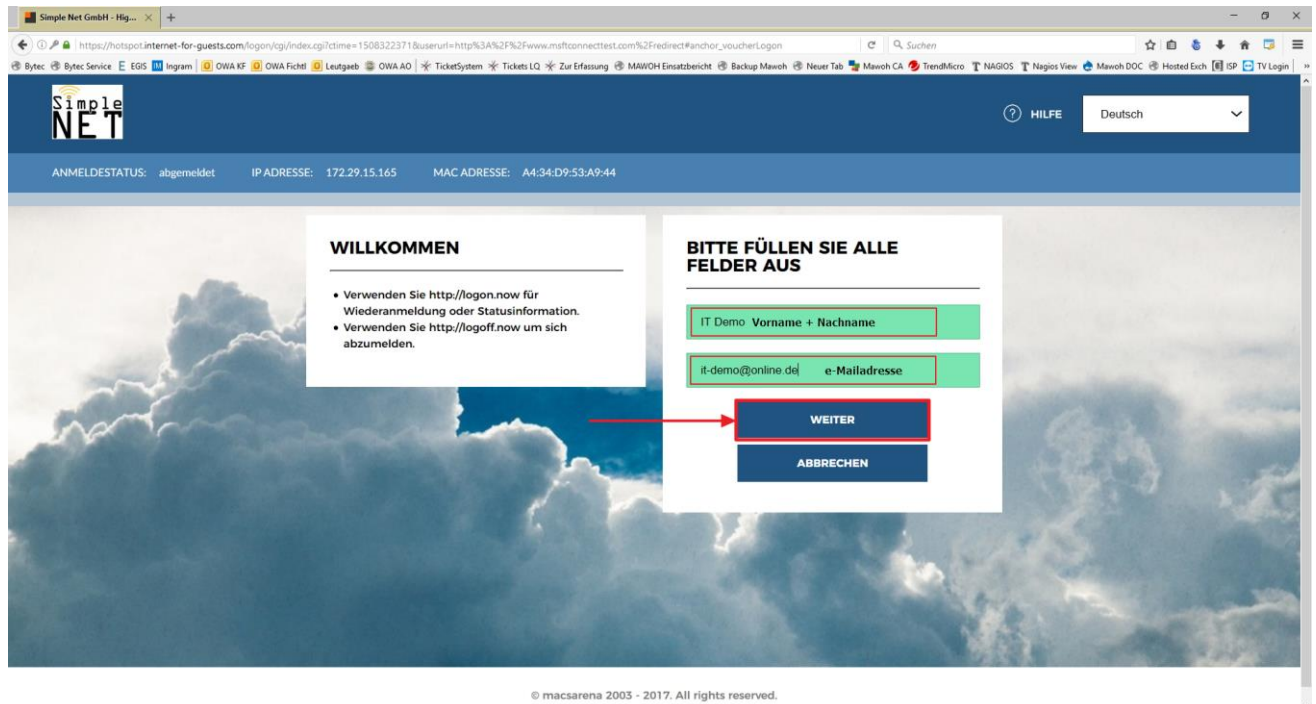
Simple Net GmbH - Hig... × +

https://hotspot.internet-for-guests.com/logon/cgi/index.cgi?ctime=1508322371&userurl=http%3A%2F%2Fwww.msftconnecttest.com%2Fredirect#anchor_voucherLogon

Suchen

Bytec Bytec Service EGIS Ingram OWA KF OWA Fichtl Leutgaeb OWA AO TicketSystem Tickets LQ Zur Erfassung MAWOH Einsatzbericht Backup Mawoh Neuer Tab Mawoh CA TrendMicro NAGIOS Nagios View Mawoh DOC Hosted Exch ISP TV Login

Simple NET

HILFE

Deutsch

ANMELDESTATUS: abgemeldet IP ADRESSE: 172.29.15.165 MAC ADRESSE: A4:34:D9:53:A9:44

WILLKOMMEN

- Verwenden Sie http://logon.now für Wiederanmeldung oder Statusinformation.
- Verwenden Sie http://logoff.now um sich abzumelden.

BITTE FÜLLEN SIE ALLE FELDER AUS

IT Demo Vorname + Nachname

it-demo@online.de e-Mailadresse

WEITER

ABBRECHEN

© macsarena 2003 - 2017. All rights reserved.